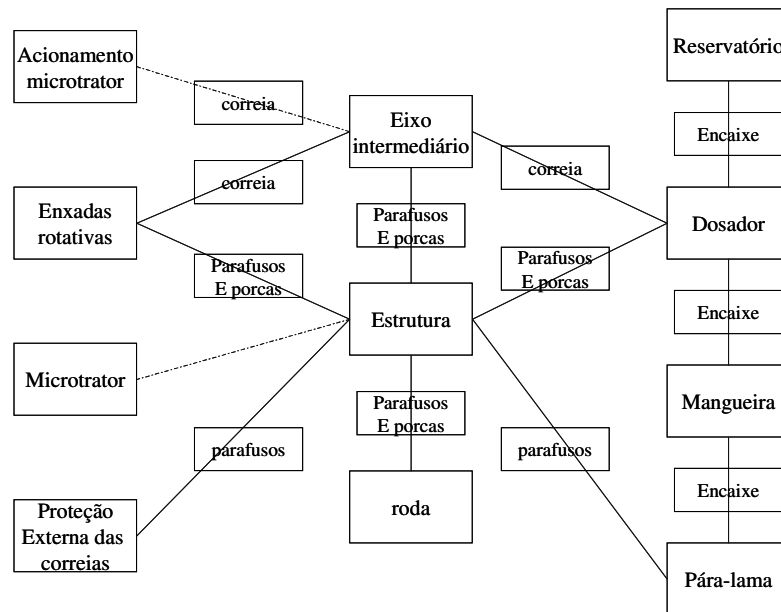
Acionamento microtrator

correia

Eixo intermediário

Reservatório

Encaixe

correia

correia

Enxadas rotativas

Parafusos E porcas

Dosador

Parafusos E porcas

Parafusos E porcas

Estrutura

Encaixe

Microtrator

Parafusos E porcas

Mangueira

parafusos

parafusos

Encaixe

Proteção Externa das correias

roda

Pára-lama